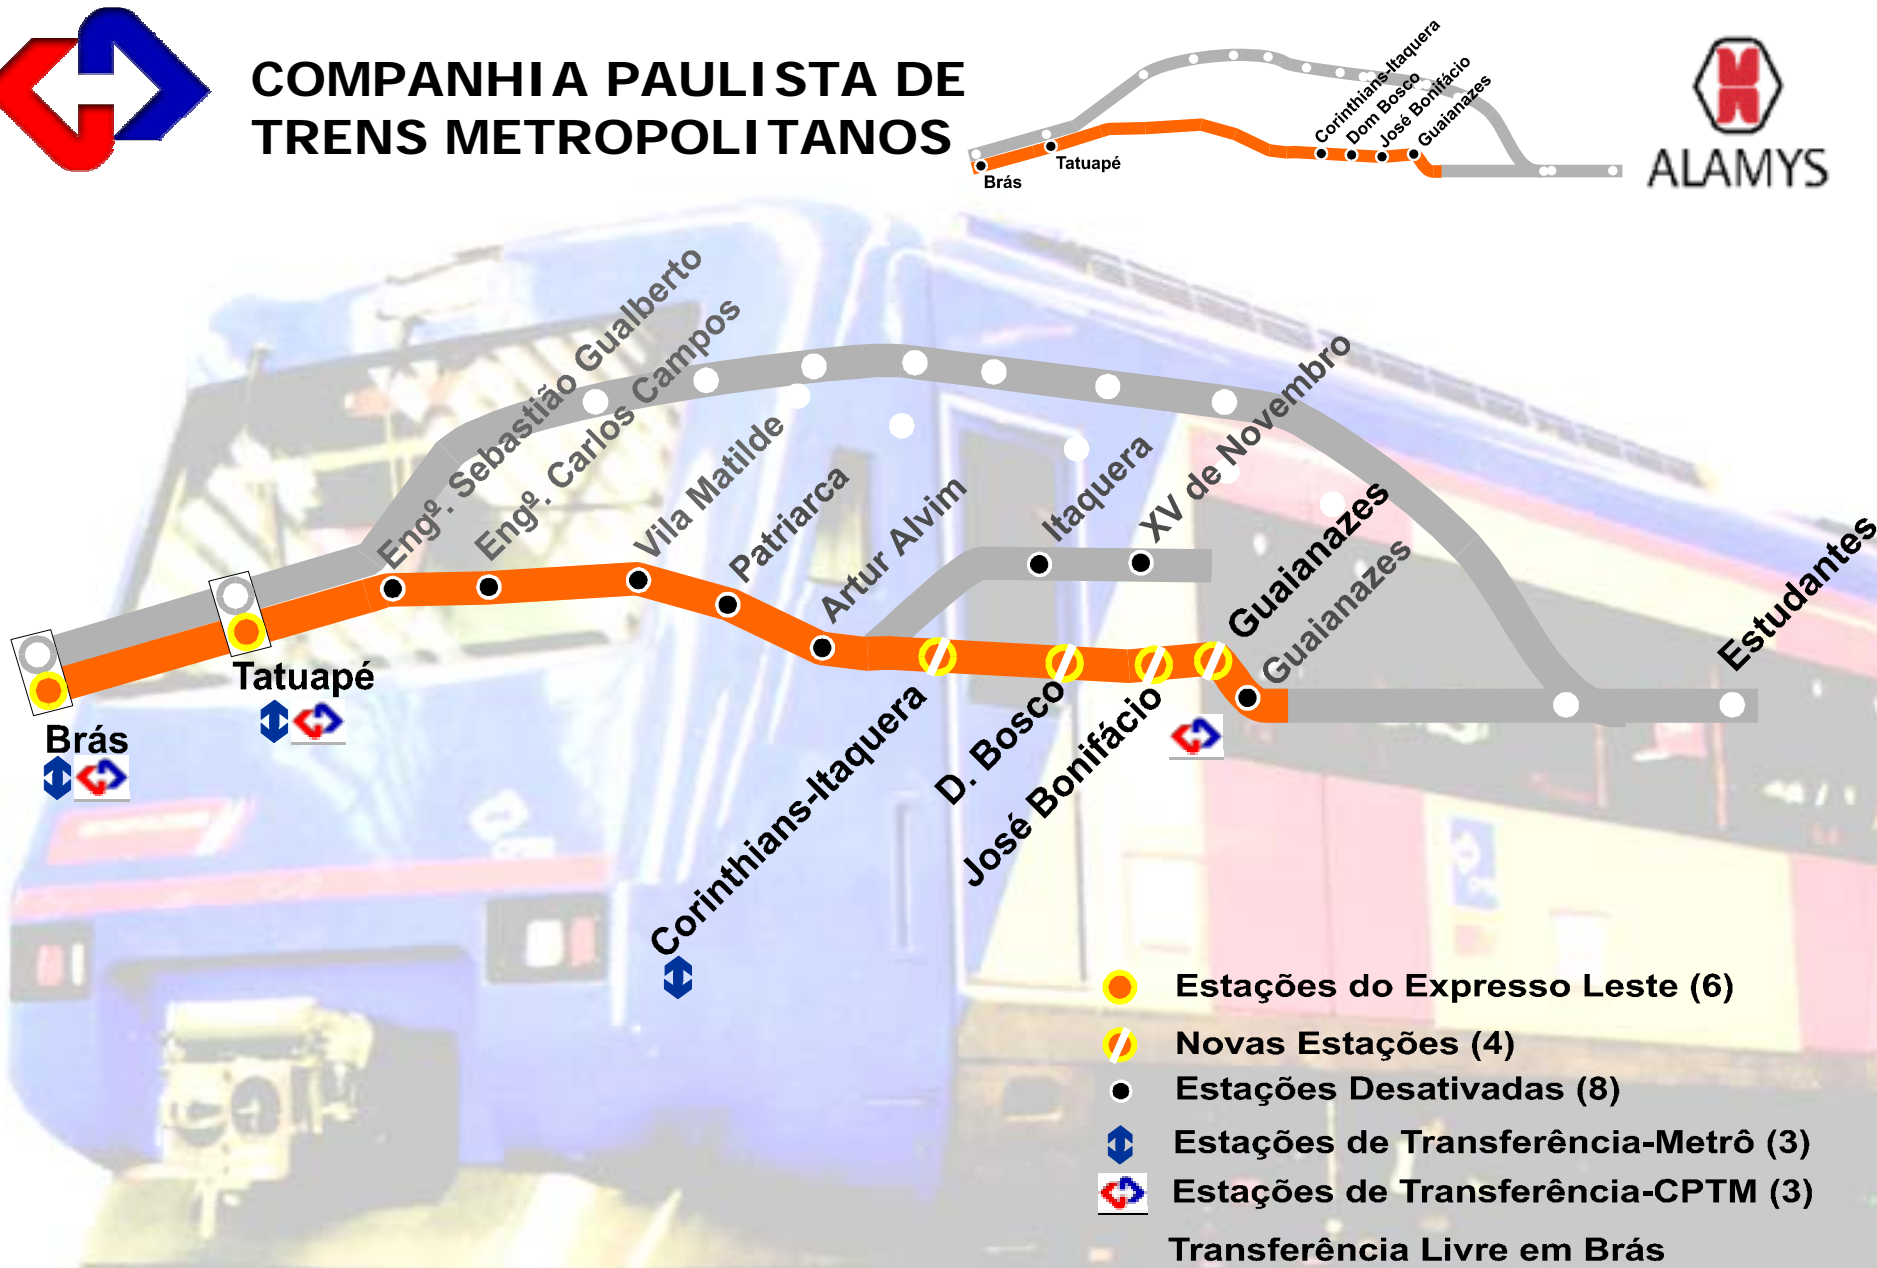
COMPANHIA PAULISTA DE TRENS METROPOLITANOS

Brás
Tatuapé
Corinthians-Itaquera
Dom Bosco
José Bonifácio
Guaianazes

ALAMYS

Engº. Sebastião Gualberto
Engº. Carlos Campos
Vila Matilde
Patriarca
Artur Alvim
Itaquera
XV de Novembro
Guaianazes
Guaianazes
Estudantes
Tatuapé
Brás
Corinthians-Itaquera
D. Bosco
José Bonifácio

Estações do Expresso Leste (6)
Novas Estações (4)
Estações Desativadas (8)
Estações de Transferência-Metrô (3)
Estações de Transferência-CPTM (3)
Transferência Livre em Brás